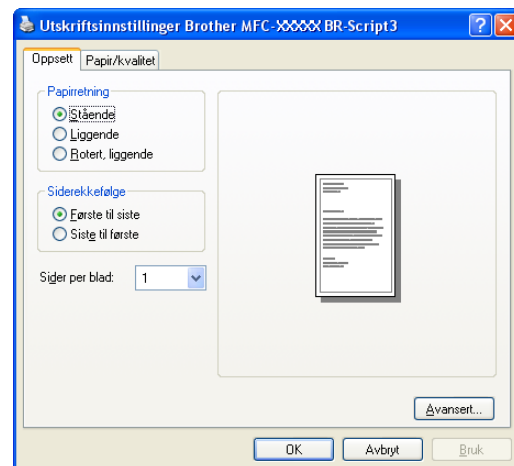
Utskriftsinnstillinger Brother MFC-XXXXX BR-Script3

Oppsett | Papir/kvalitet

Papirretning
Stående
Liggende
Rotert, liggende

Siderekkefølge
Første til siste
Siste til første

Sider per blad: 1

Avansert...

OK | Avbryt | Bruk